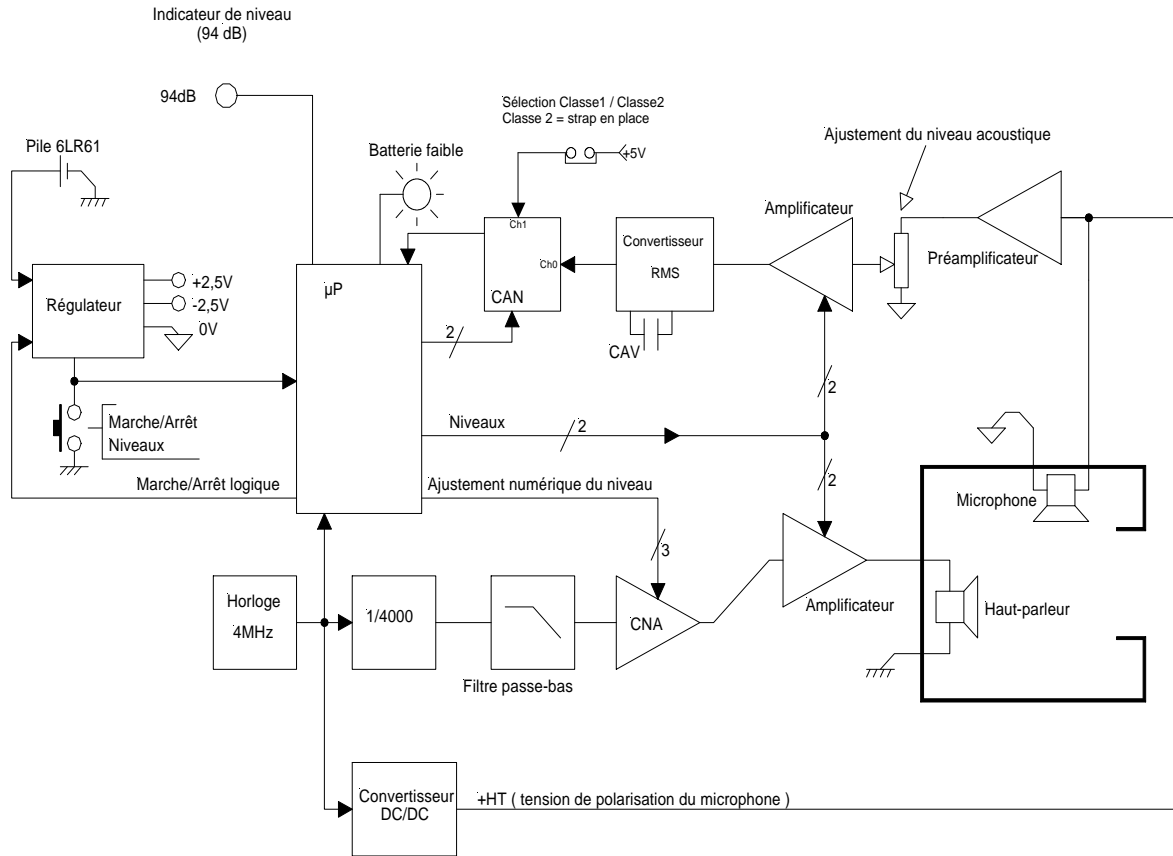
Indicateur de niveau
(94 dB)

94dB

Sélection Classe1 / Classe2
Classe 2 = strap en place

Pile 6LR61

Batterie faible

+5V

Ajustement du niveau acoustique

Amplificateur

Ch1

Convertisseur

Ch0

RMS

CAN

Préamplificateur

Régulateur

+2,5V

-2,5V

0V

µP

2

CAV

2

Marche/Arrêt

Niveaux

Niveaux

2

2

Marche/Arrêt logique

Ajustement numérique du niveau

Microphone

3

Horloge

4MHz

1/4000

CNA

Amplificateur

Haut-parleur

Filtre passe-bas

Convertisseur
DC/DC

+HT ( tension de polarisation du microphone )